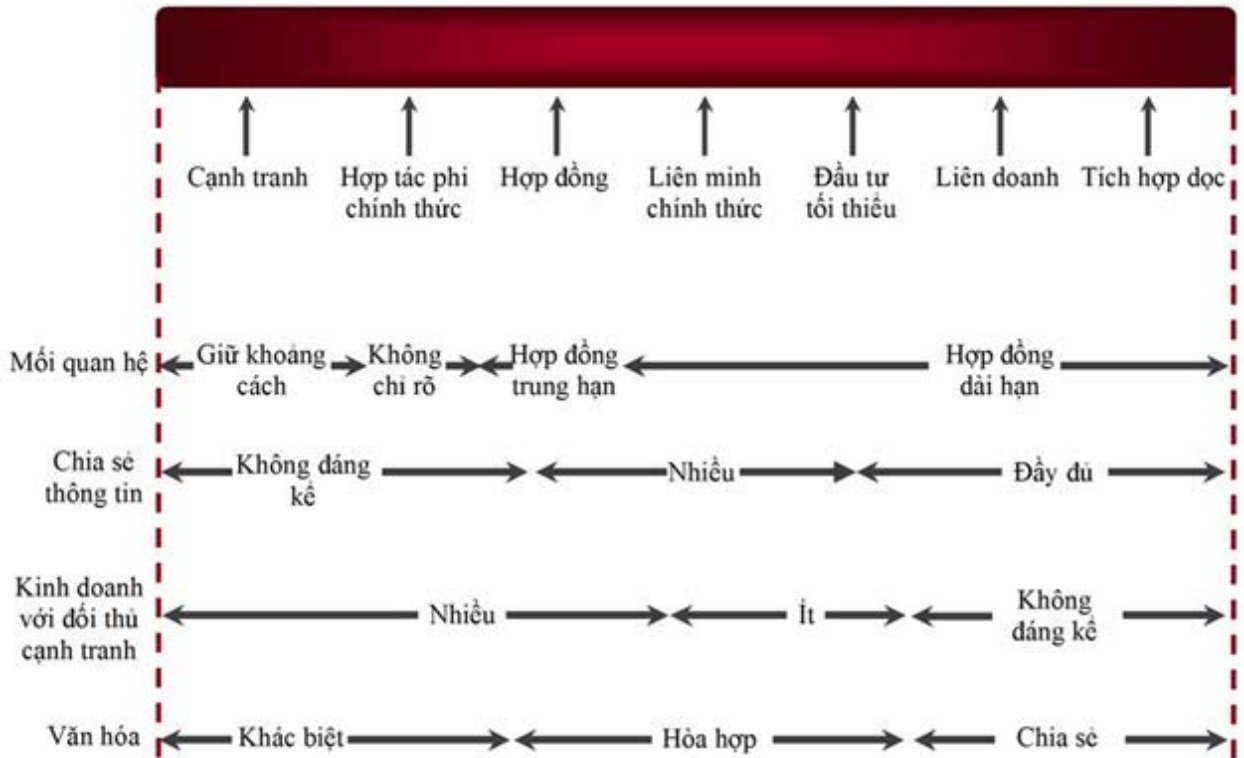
Cạnh tranh
Hợp tác phi chính thức
Hợp đồng
Liên minh chính thức
Đầu tư tối thiểu
Liên doanh
Tích hợp dọc

Mối quan hệ
Giữ khoảng cách
Không chỉ rõ
Hợp đồng trung hạn
Hợp đồng dài hạn

Chia sẻ thông tin
Không đáng kể
Nhiều
Đầy đủ

Kinh doanh với đối thủ cạnh tranh
Nhiều
Ít
Không đáng kể

Văn hóa
Khác biệt
Hòa hợp
Chia sẻ